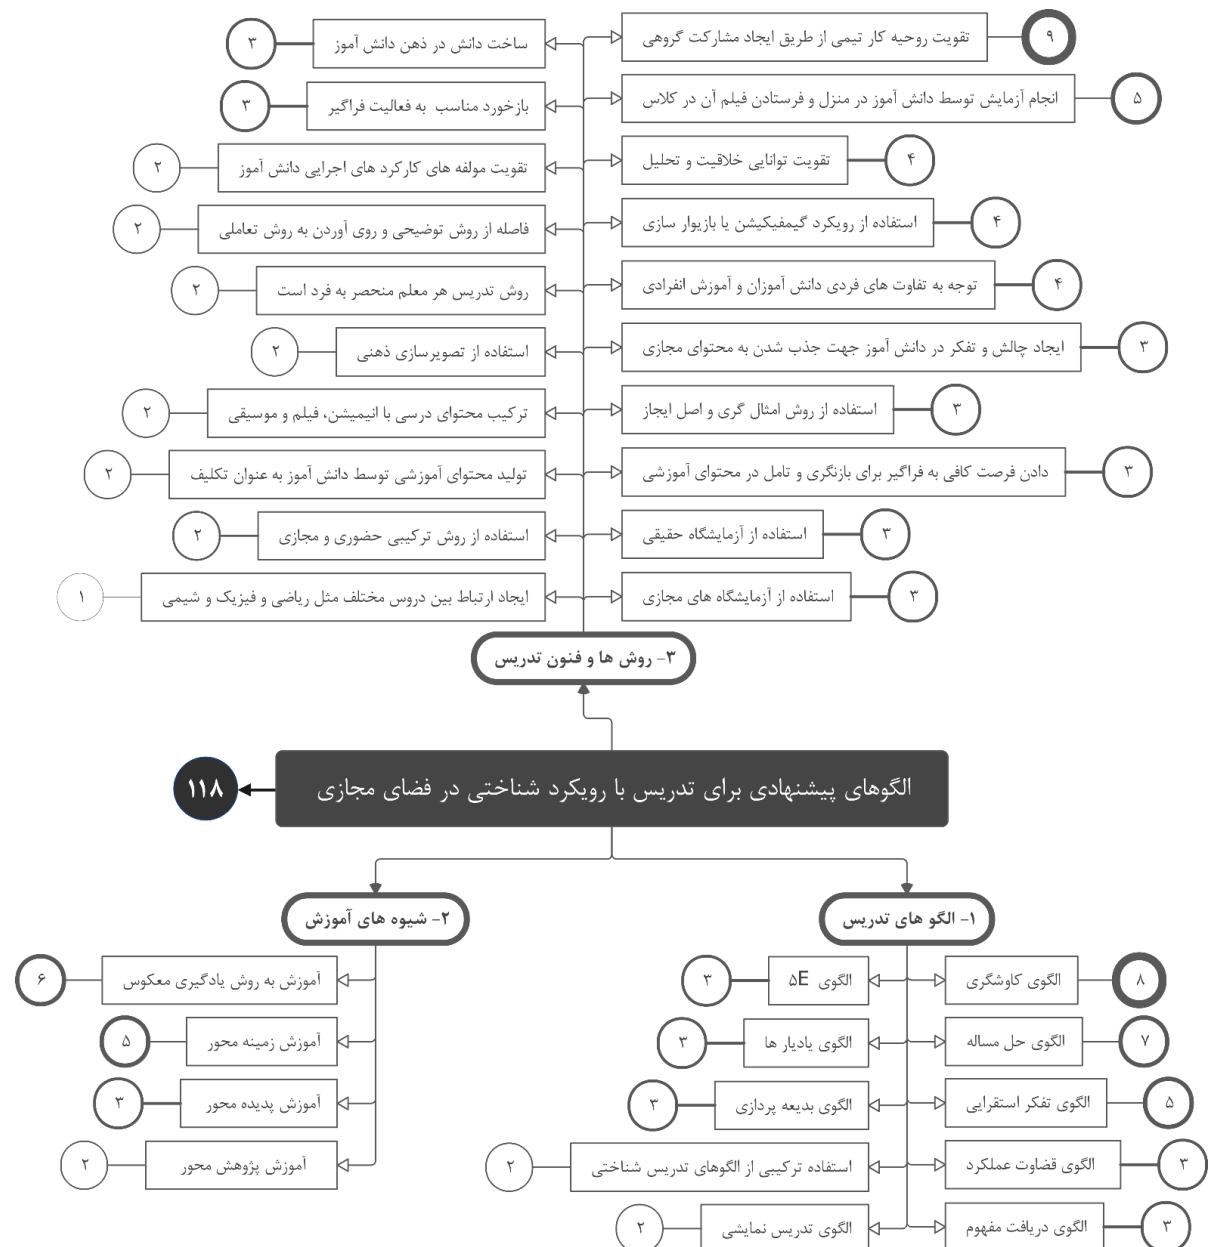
تقویت روحیه کار تیمی از طریق ایجاد مشارکت گروهی ۹
انجام آزمایش توسط دانش آموز در منزل و فرستادن فیلم آن در کلاس ۵
تقویت توانایی خلاقیت و تحلیل ۴
استفاده از رویکرد گیمفیکیشن یا بازیوار سازی ۴
توجه به تفاوت های فردی دانش آموزان و آموزش انفرادی ۴
ایجاد چالش و تفکر در دانش آموز جهت جذب شدن به محتوای مجازی ۳
استفاده از روش امثال گری و اصل ایجاز ۳
دادن فرصت کافی به فراگیر برای بازنگری و تامل در محتوای آموزشی ۳
استفاده از آزمایشگاه حقیقی ۳
استفاده از آزمایشگاه های مجازی ۳

ساخت دانش در ذهن دانش آموز ۳
بازخورد مناسب به فعالیت فراگیر ۳
تقویت مولفه های کارکرد های اجرایی دانش آموز ۲
فاصله از روش توضیحی و روی آوردن به روش تعاملی ۲
روش تدریس هر معلم منحصر به فرد است ۲
استفاده از تصویرسازی ذهنی ۲
ترکیب محتوای درسی با انیمیشن، فیلم و موسیقی ۲
تولید محتوای آموزشی توسط دانش آموز به عنوان تکلیف ۲
استفاده از روش ترکیبی حضوری و مجازی ۲
ایجاد ارتباط بین دروس مختلف مثل ریاضی و فیزیک و شیمی ۱

۳- روش ها و فنون تدریس

الگوهای پیشنهادی برای تدریس با رویکرد شناختی در فضای مجازی ۱۱۸

۲- شیوه های آموزش
آموزش به روش یادگیری معکوس ۶
آموزش زمینه محور ۵
آموزش پدیده محور ۳
آموزش پژوهش محور ۲

۱- الگو های تدریس
الگوی کاوشگری ۸
الگوی حل مساله ۷
الگوی تفکر استقرایی ۵
الگوی قضاوت عملکرد ۳
الگوی دریافت مفهوم ۳
الگوی 5E ۳
الگوی یادیار ها ۳
الگوی بدیعه پردازی ۳
استفاده ترکیبی از الگوهای تدریس شناختی ۲
الگوی تدریس نمایشی ۲